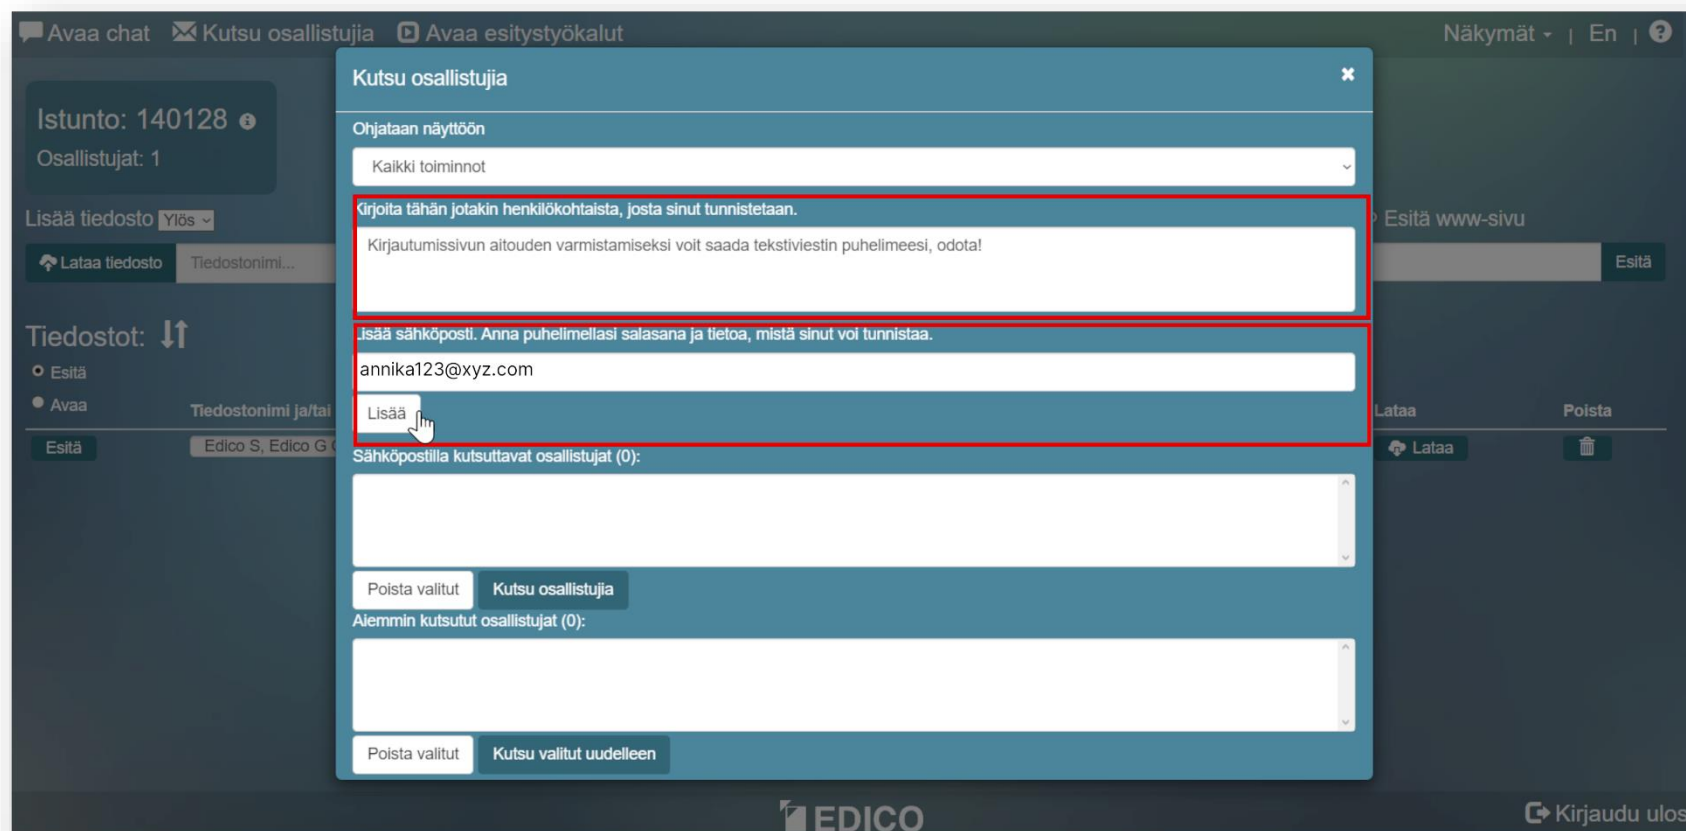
Avaa chat Kutsu osallistujia Avaa esitystyökalut Näkymät | En |

Istunto: 140128
Osallistujat: 1

Lisää tiedosto Ylös

Lataa tiedosto Tiedostonimi...

Tiedostot:

Esitä
Avaa

Tiedostonimi ja/tai

Esitä Edico S, Edico G

Esitä www-sivu

Esitä

Lataa Poista

Lataa

Kutsu osallistujia

Ohjataan näyttöön

Kaikki toiminnot

Kirjoita tähän jotakin henkilökohtaista, josta sinut tunnistetaan.

Kirjautumissivun aitouden varmistamiseksi voit saada tekstiviestin puhelimeesi, odota!

Lisää sähköposti. Anna puhelimellasi salasana ja tietoa, mistä sinut voi tunnistaa.

annika123@xyz.com

Lisää

Sähköpostilla kutsuttavat osallistujat (0):

Poista valitut Kutsu osallistujia

Aiemmin kutsutut osallistujat (0):

Poista valitut Kutsu valitut uudelleen

EDICO

Kirjaudu ulos